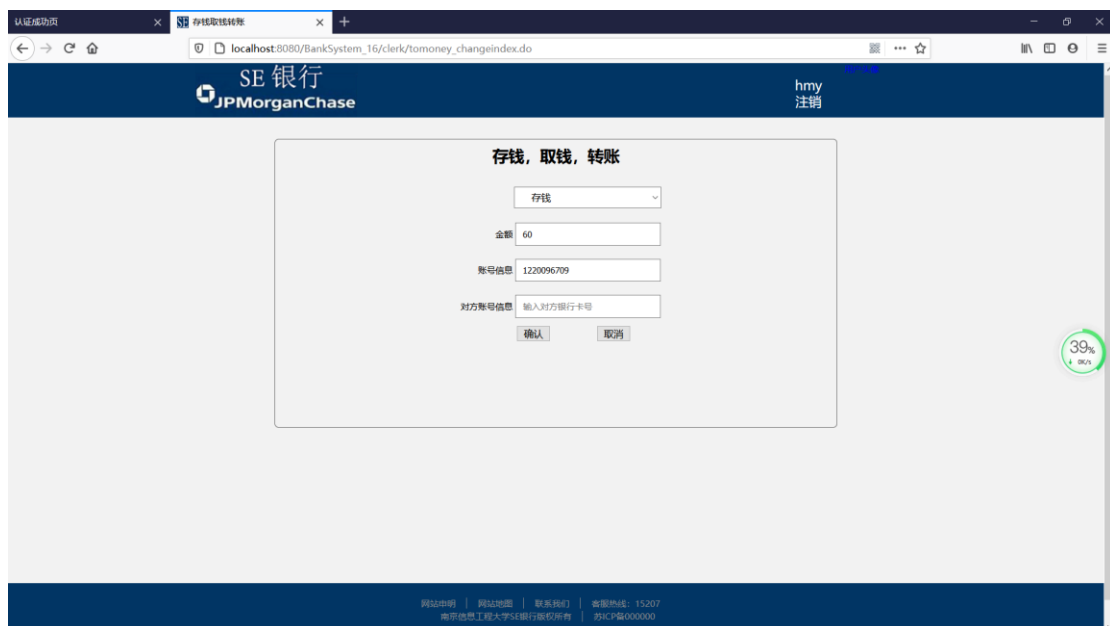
认证成功页
SE 存钱取钱转账
+
localhost:8080/BankSystem_16/clerk/tomoney_changeindex.do

SE 银行
JPMorganChase
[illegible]
hmy
注销

存钱，取钱，转账

存钱

金额 60

账号信息 1220096709

对方账号信息 输入对方银行卡号

确认 取消

39%
0K/s

网站申明 | 网站地图 | 联系我们 | 客服热线：15207
南京信息工程大学SE银行版权所有 | 苏ICP备000000